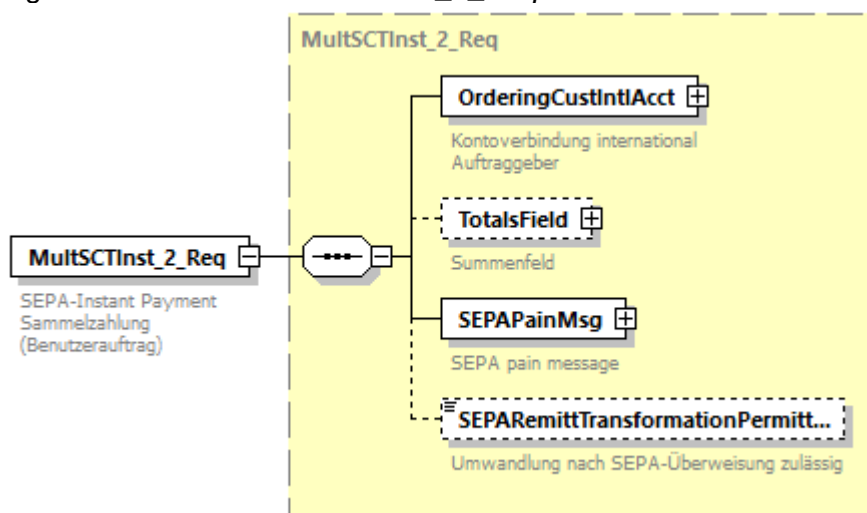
MultSCTInst_2_Req

OrderingCustIntlAcct
Kontoverbindung international Auftraggeber

TotalsField
Summenfeld

MultSCTInst_2_Req
SEPA-Instant Payment Sammelzahlung (Benutzerauftrag)

SEPAPainMsg
SEPA pain message

SEPARemittTransformationPermitt...
Umwandlung nach SEPA-Überweisung zulässig